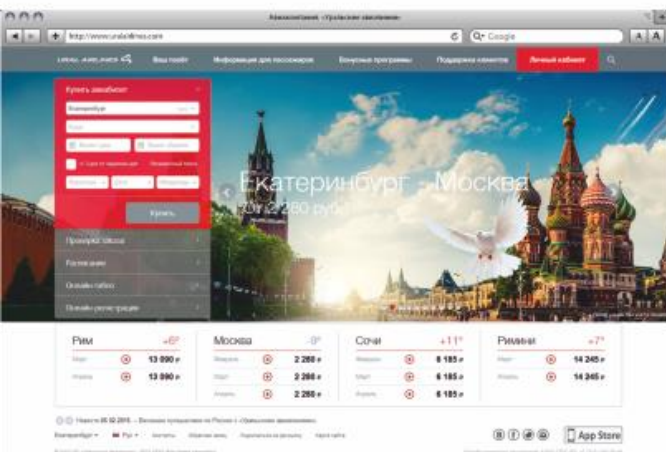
Авиакомпания «Уральские авиалинии»

http://www.uralairlines.com

Google

A A

URAL AIRLINES

Ваш полёт

Информация для пассажиров

Бонусные программы

Подарочные полеты

Личный кабинет

Купить авиабилет

Екатеринбург

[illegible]

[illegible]

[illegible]

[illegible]

Купить

Проверка статуса

Расписание

Онлайн-табло

Онлайн-регистрация

Екатеринбург - Москва

от 2 280 руб.

| Рим | +6° |
|---|---|
| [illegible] | 13 090 р |
| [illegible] | 13 090 р |

| Москва | -9° |
|---|---|
| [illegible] | 2 280 р |
| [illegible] | 2 280 р |
| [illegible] | 2 280 р |

| Сочи | +11° |
|---|---|
| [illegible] | 6 185 р |
| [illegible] | 6 185 р |
| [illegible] | 6 185 р |

| Римини | +7° |
|---|---|
| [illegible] | 14 245 р |
| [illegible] | 14 245 р |

Новости 05.02.2015 – Весенние путешествия по России с «Уральскими авиалиниями»

Екатеринбург

Рус

App Store